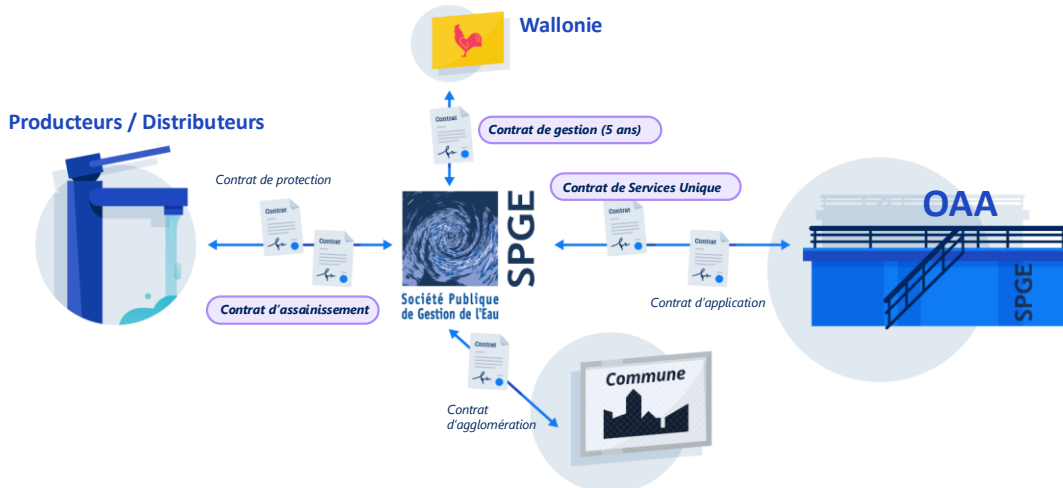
Wallonie

Producteurs / Distributeurs

Contrat

Contrat de gestion (5 ans)

Contrat de protection

Contrat

Contrat

SPGE

Contrat de Services Unique

Contrat

Contrat

OAA

SPGE

Contrat d'assainissement

Société Publique de Gestion de l'Eau

Contrat d'application

Contrat

Commune

Contrat d'agglomération